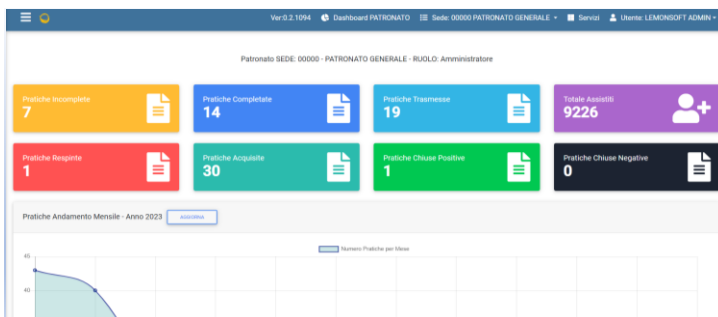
Ver:0.2.1094 Dashboard PATRONATO Sede: 00000 PATRONATO GENERALE Servizi Utente: LEMONSOFT ADMIN

Patronato SEDE: 00000 - PATRONATO GENERALE - RUOLO: Amministratore

Pratiche Incomplete
7

Pratiche Completate
14

Pratiche Trasmesse
19

Totale Assistiti
9226

Pratiche Respinte
1

Pratiche Acquisite
30

Pratiche Chiuse Positive
1

Pratiche Chiuse Negative
0

Pratiche Andamento Mensile - Anno 2023 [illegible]

Numero Pratiche per Mese

45

40